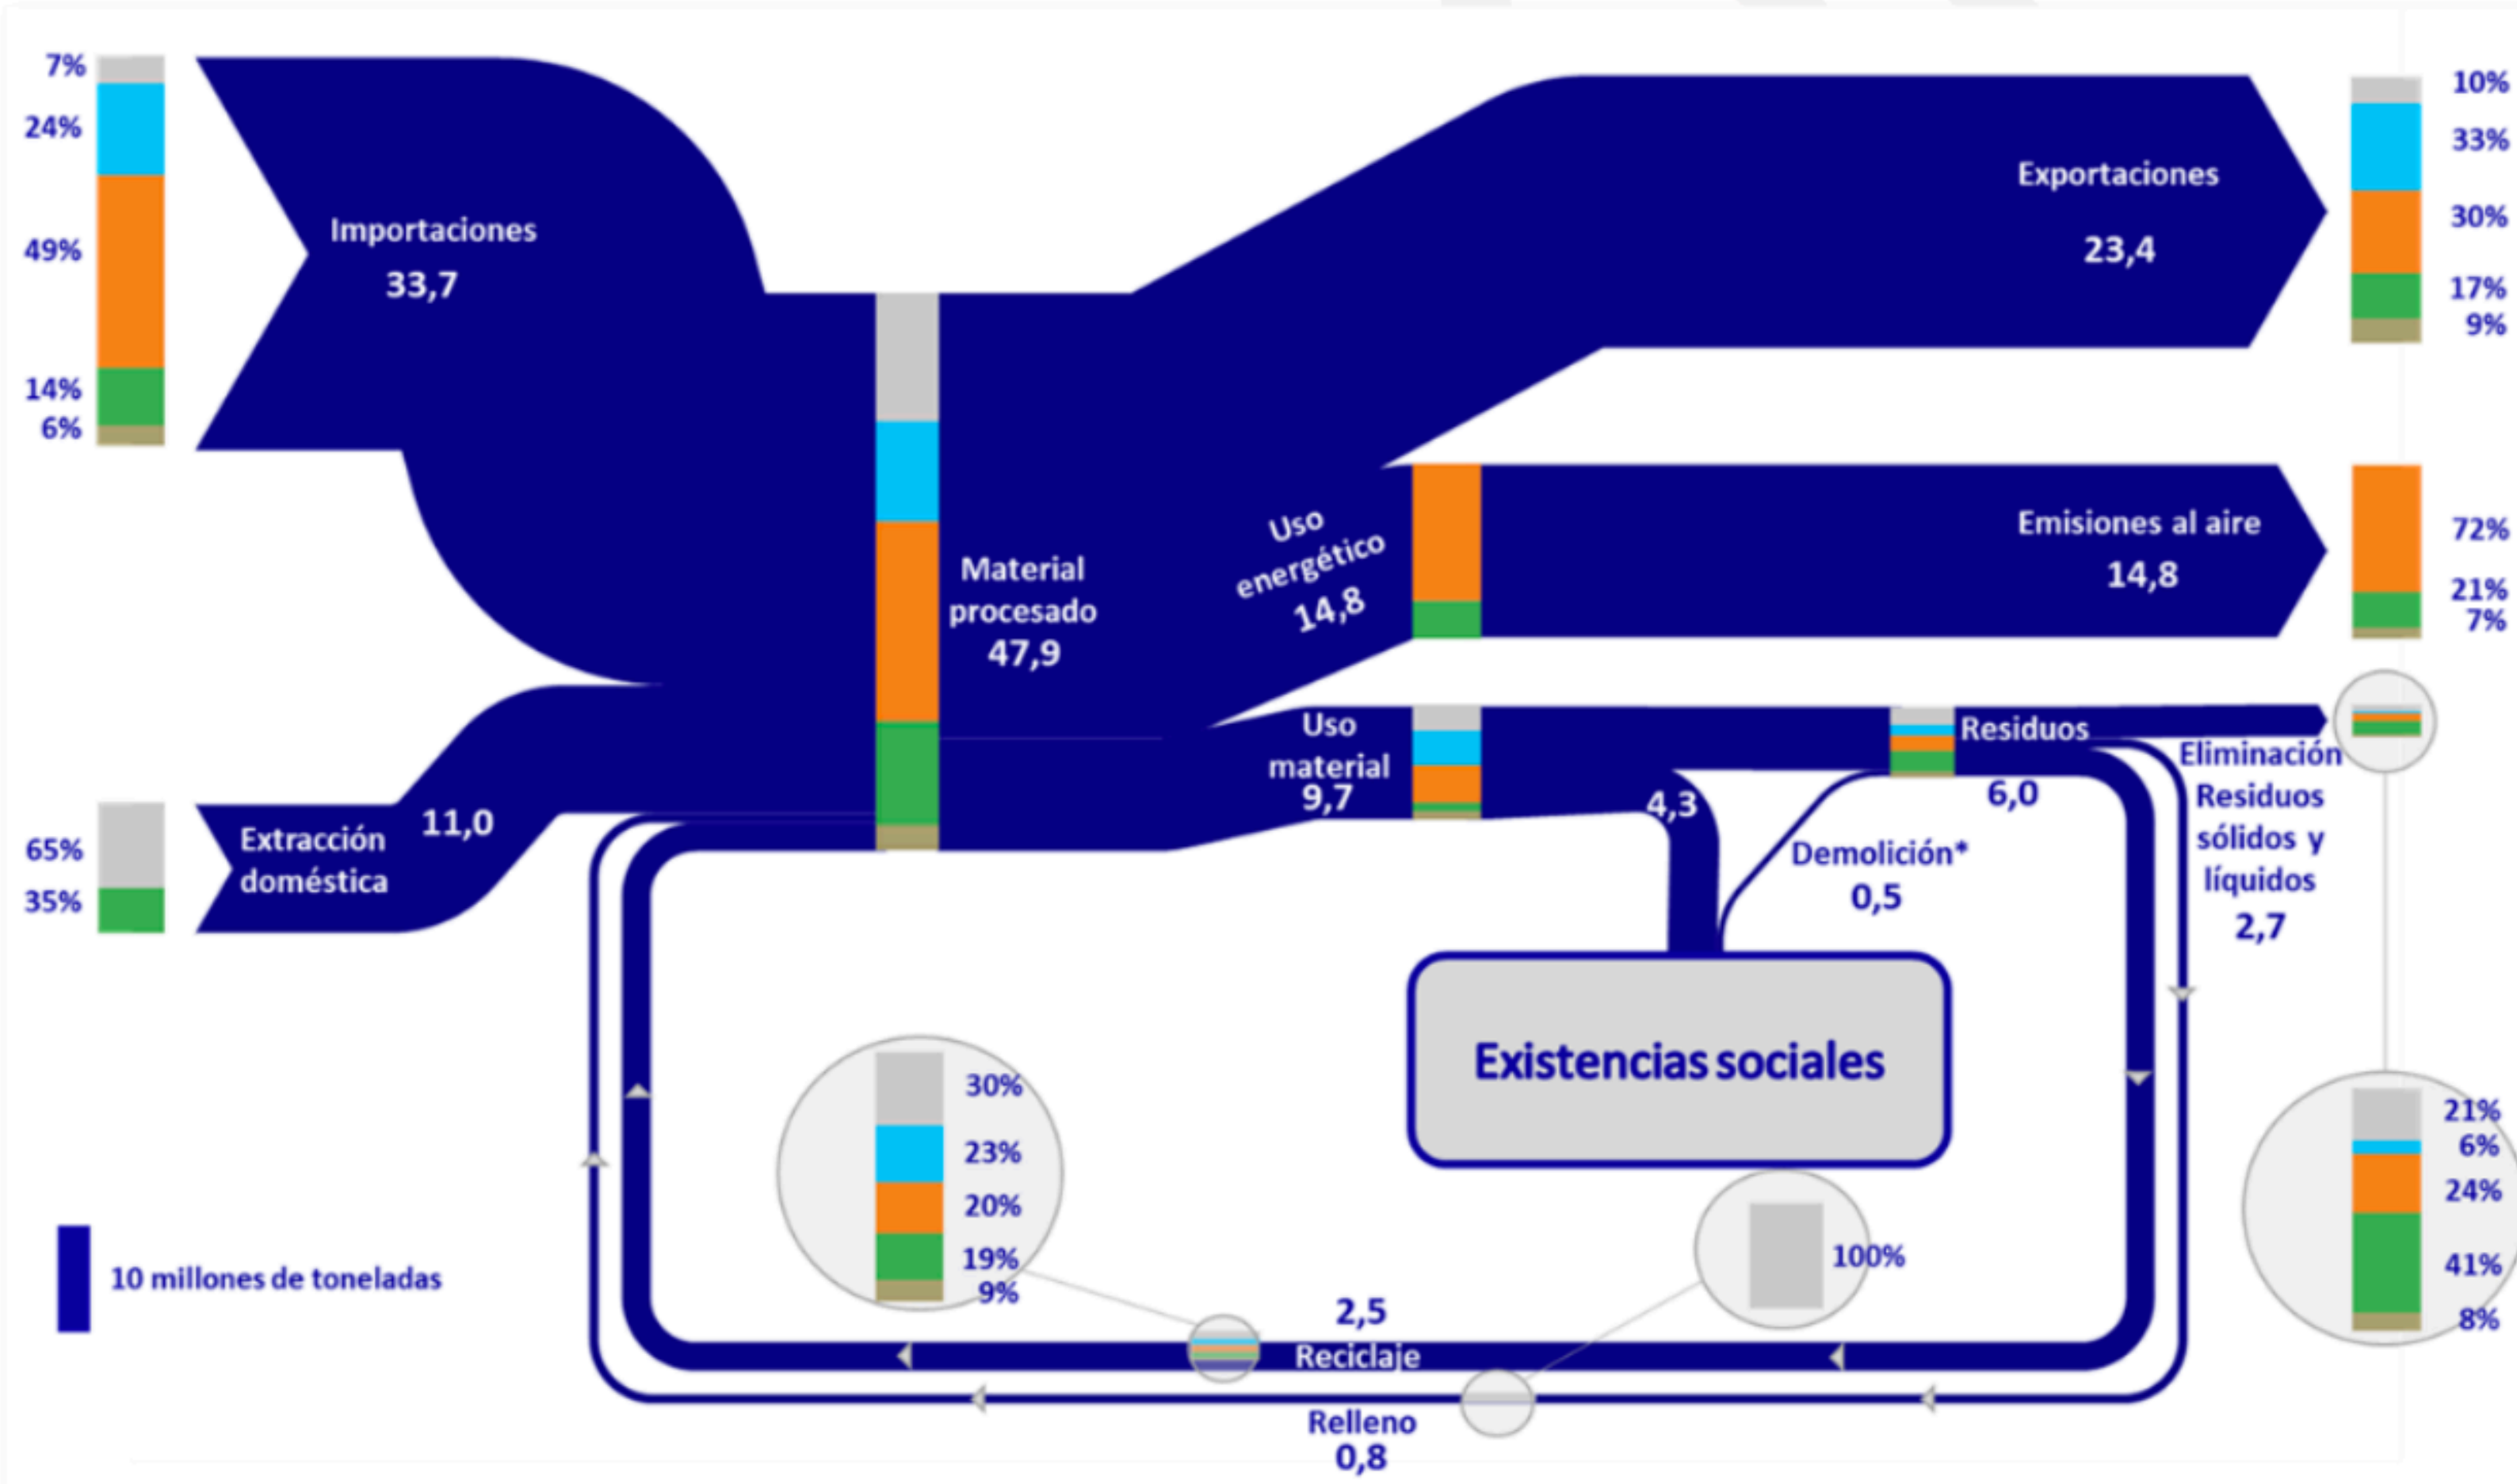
7%
24%
49%
14%
6%

Importaciones
33,7

Exportaciones
23,4

10%
33%
30%
17%
9%

Material procesado
47,9

Uso energético
14,8

Emisiones al aire
14,8

72%
21%
7%

Uso material
9,7

Residuos
6,0

Eliminación Residuos sólidos y líquidos
2,7

65%
35%

Extracción doméstica
11,0

4,3

Demolición*
0,5

Existencias sociales

30%
23%
20%
19%
9%

100%

21%
6%
24%
41%
8%

10 millones de toneladas

2,5
Reciclaje

Relleno
0,8